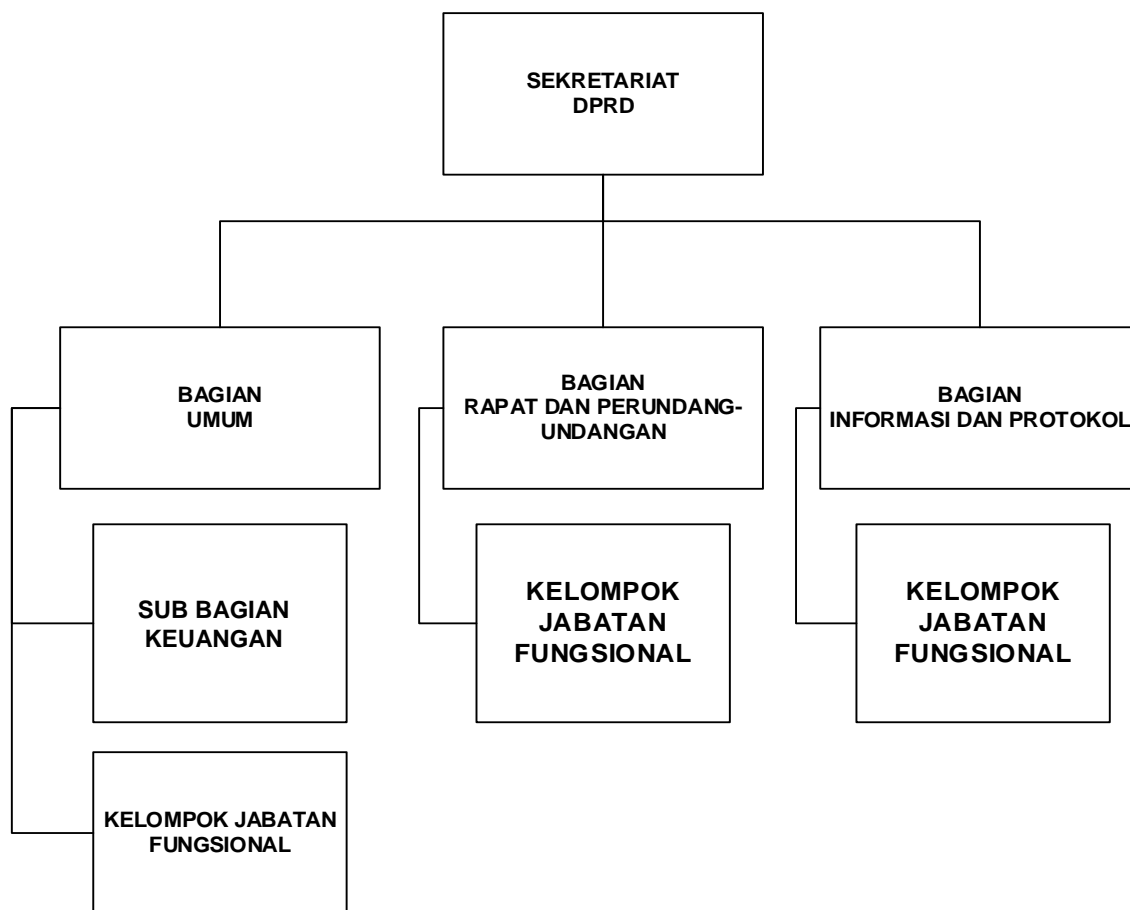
SEKRETARIAT DPRD

BAGIAN UMUM

BAGIAN RAPAT DAN PERUNDANG-UNDANGAN

BAGIAN INFORMASI DAN PROTOKOL

SUB BAGIAN KEUANGAN

KELOMPOK JABATAN FUNGSIONAL

KELOMPOK JABATAN FUNGSIONAL

KELOMPOK JABATAN FUNGSIONAL